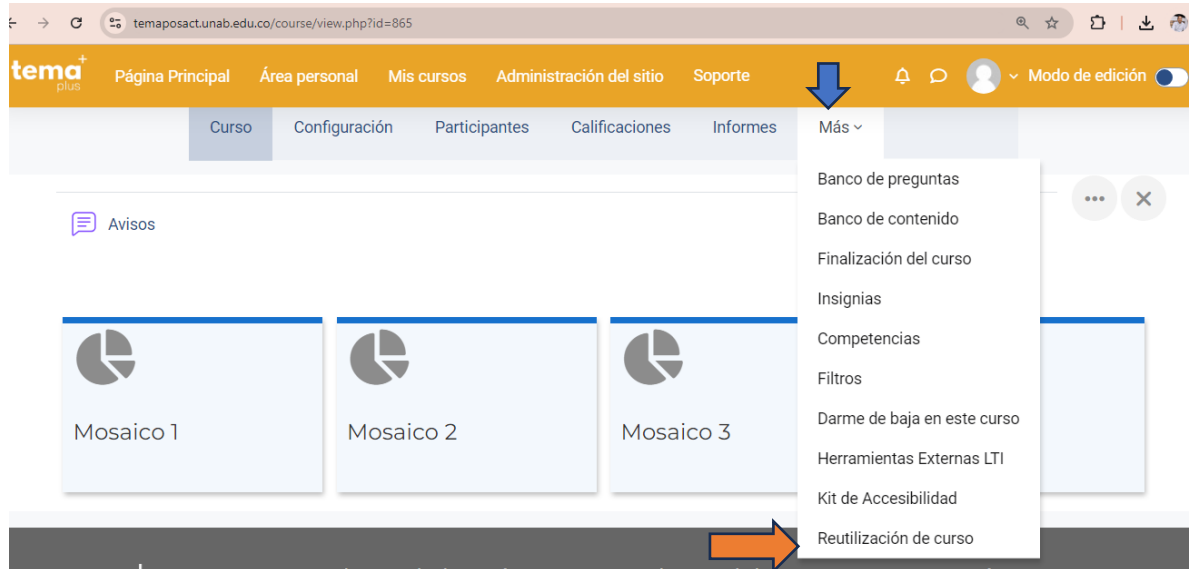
temaposact.unab.edu.co/course/view.php?id=865

tema plus Página Principal Área personal Mis cursos Administración del sitio Soporte Modo de edición

Curso Configuración Participantes Calificaciones Informes Más

Banco de preguntas
Banco de contenido
Finalización del curso
Insignias
Competencias
Filtros
Darme de baja en este curso
Herramientas Externas LTI
Kit de Accesibilidad
Reutilización de curso

Avisos

Mosaico 1
Mosaico 2
Mosaico 3